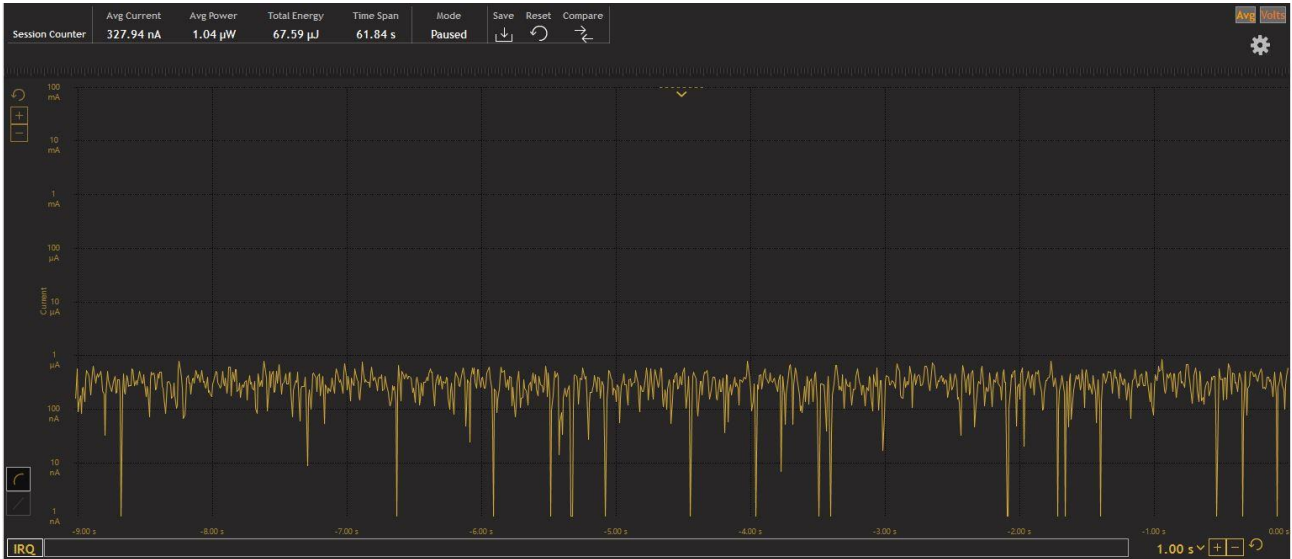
| Session Counter | Avg Current | Avg Power | Total Energy | Time Span | Mode | Save | Reset | Compare |
|---|---|---|---|---|---|---|---|---|
| | 327.94 nA | 1.04 μW | 67.59 μJ | 61.84 s | Paused | | | |

Avg Volts

100 mA
10 mA
1 mA
100 μA
10 μA
1 μA
100 nA
10 nA
1 nA

Current

-9.00 s
-8.00 s
-7.00 s
-6.00 s
-5.00 s
-4.00 s
-3.00 s
-2.00 s
-1.00 s
0.00 s

IRQ

1.00 s